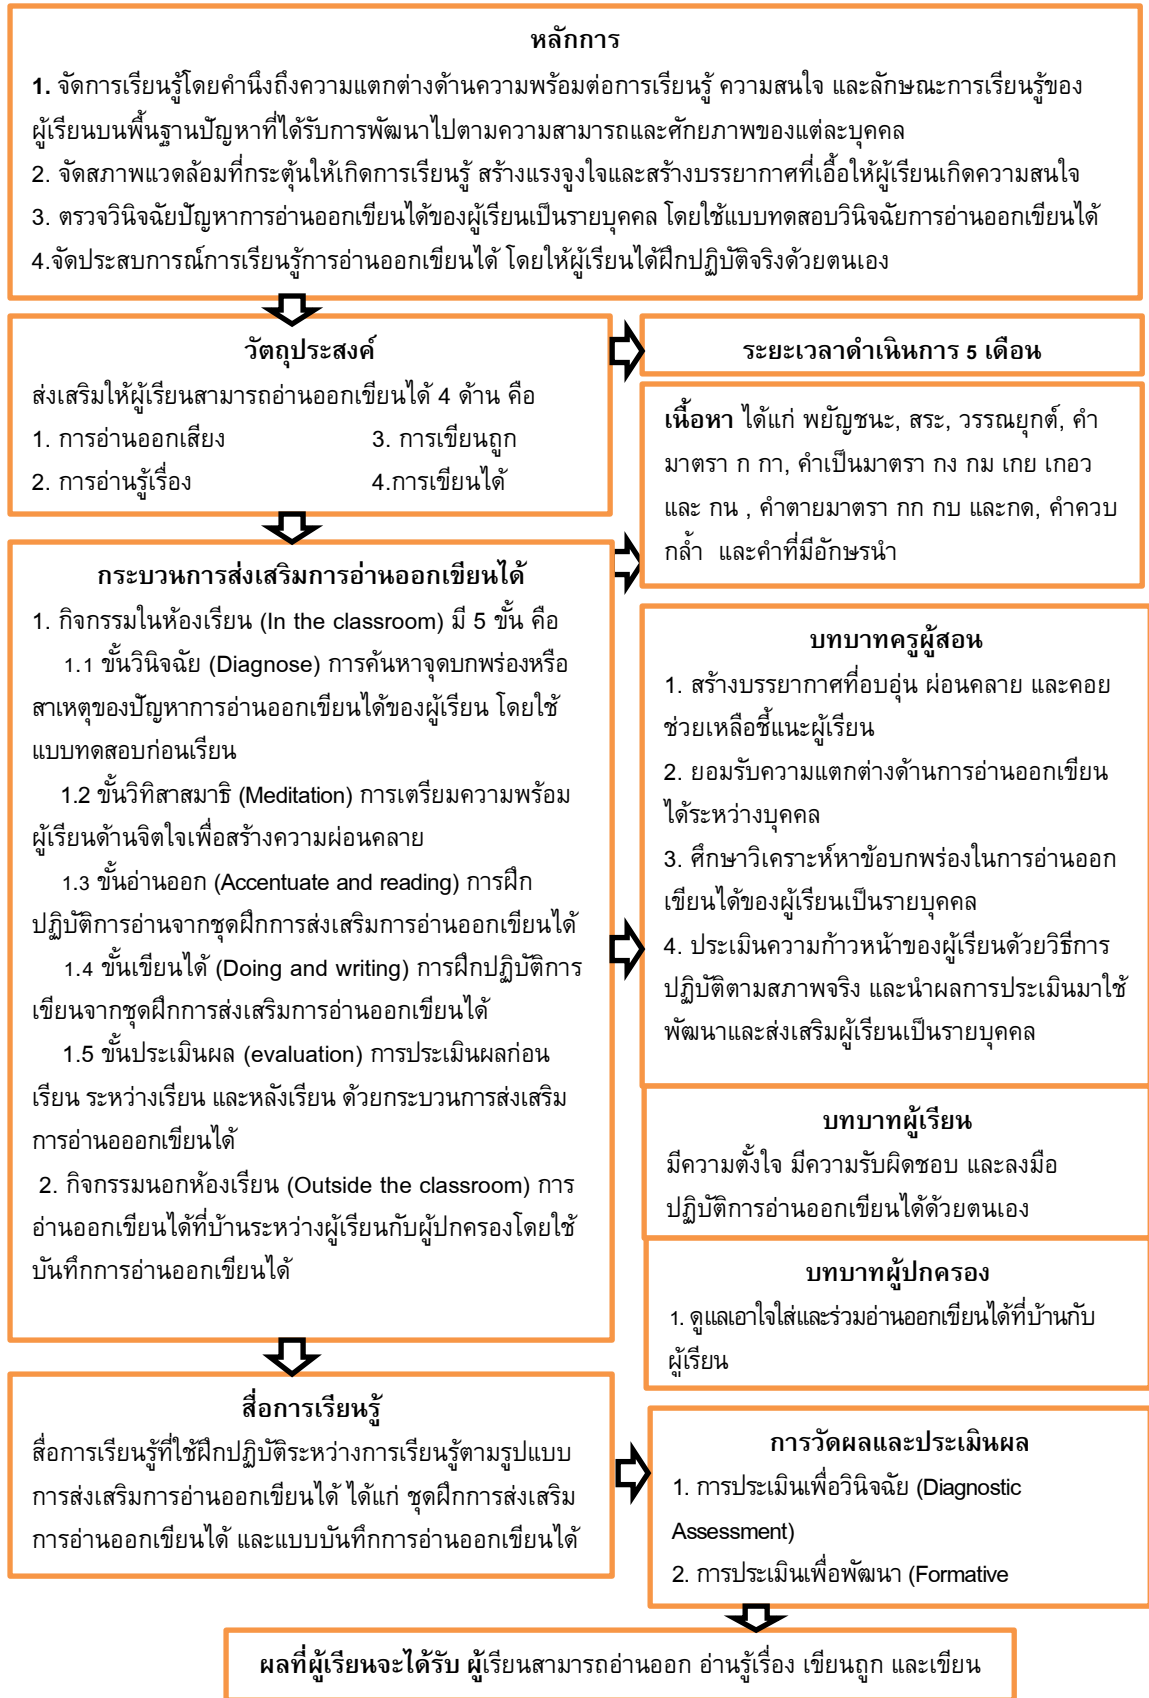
หลักการ

1. จัดการเรียนรู้โดยคำนึงถึงความแตกต่างด้านความพร้อมต่อการเรียนรู้ ความสนใจ และลักษณะการเรียนรู้ของผู้เรียนบนพื้นฐานปัญหาที่ได้รับการพัฒนาไปตามความสามารถและศักยภาพของแต่ละบุคคล
2. จัดสภาพแวดล้อมที่กระตุ้นให้เกิดการเรียนรู้ สร้างแรงจูงใจและสร้างบรรยากาศที่เอื้อให้ผู้เรียนเกิดความสนใจ
3. ตรวจวินิจฉัยปัญหาการอ่านออกเขียนได้ของผู้เรียนเป็นรายบุคคล โดยใช้แบบทดสอบวินิจฉัยการอ่านออกเขียนได้
4.จัดประสบการณ์การเรียนรู้การอ่านออกเขียนได้ โดยให้ผู้เรียนได้ฝึกปฏิบัติจริงด้วยตนเอง

วัตถุประสงค์

ส่งเสริมให้ผู้เรียนสามารถอ่านออกเขียนได้ 4 ด้าน คือ
1. การอ่านออกเสียง
2. การอ่านรู้เรื่อง
3. การเขียนถูก
4.การเขียนได้

ระยะเวลาดำเนินการ 5 เดือน

เนื้อหา ได้แก่ พยัญชนะ, สระ, วรรณยุกต์, คำมาตรา ก กา, คำเป็นมาตรา กง กม เกย เกอว และ กน , คำตายมาตรา กก กบ และกด, คำควบกล้ำ และคำที่มีอักษรนำ

กระบวนการส่งเสริมการอ่านออกเขียนได้

1. กิจกรรมในห้องเรียน (In the classroom) มี 5 ขั้น คือ
1.1 ขั้นวินิจฉัย (Diagnose) การค้นหาจุดบกพร่องหรือสาเหตุของปัญหาการอ่านออกเขียนได้ของผู้เรียน โดยใช้แบบทดสอบก่อนเรียน
1.2 ขั้นวิทิสาสมาธิ (Meditation) การเตรียมความพร้อมผู้เรียนด้านจิตใจเพื่อสร้างความผ่อนคลาย
1.3 ขั้นอ่านออก (Accentuate and reading) การฝึกปฏิบัติการอ่านจากชุดฝึกการส่งเสริมการอ่านออกเขียนได้
1.4 ขั้นเขียนได้ (Doing and writing) การฝึกปฏิบัติการเขียนจากชุดฝึกการส่งเสริมการอ่านออกเขียนได้
1.5 ขั้นประเมินผล (evaluation) การประเมินผลก่อนเรียน ระหว่างเรียน และหลังเรียน ด้วยกระบวนการส่งเสริมการอ่านอออกเขียนได้
2. กิจกรรมนอกห้องเรียน (Outside the classroom) การอ่านออกเขียนได้ที่บ้านระหว่างผู้เรียนกับผู้ปกครองโดยใช้บันทึกการอ่านออกเขียนได้

บทบาทครูผู้สอน

1. สร้างบรรยากาศที่อบอุ่น ผ่อนคลาย และคอยช่วยเหลือชี้แนะผู้เรียน
2. ยอมรับความแตกต่างด้านการอ่านออกเขียนได้ระหว่างบุคคล
3. ศึกษาวิเคราะห์หาข้อบกพร่องในการอ่านออกเขียนได้ของผู้เรียนเป็นรายบุคคล
4. ประเมินความก้าวหน้าของผู้เรียนด้วยวิธีการปฏิบัติตามสภาพจริง และนำผลการประเมินมาใช้พัฒนาและส่งเสริมผู้เรียนเป็นรายบุคคล

บทบาทผู้เรียน

มีความตั้งใจ มีความรับผิดชอบ และลงมือปฏิบัติการอ่านออกเขียนได้ด้วยตนเอง

บทบาทผู้ปกครอง

1. ดูแลเอาใจใส่และร่วมอ่านออกเขียนได้ที่บ้านกับผู้เรียน

สื่อการเรียนรู้

สื่อการเรียนรู้ที่ใช้ฝึกปฏิบัติระหว่างการเรียนรู้ตามรูปแบบการส่งเสริมการอ่านออกเขียนได้ ได้แก่ ชุดฝึกการส่งเสริมการอ่านออกเขียนได้ และแบบบันทึกการอ่านออกเขียนได้

การวัดผลและประเมินผล

1. การประเมินเพื่อวินิจฉัย (Diagnostic Assessment)
2. การประเมินเพื่อพัฒนา (Formative

ผลที่ผู้เรียนจะได้รับ ผู้เรียนสามารถอ่านออก อ่านรู้เรื่อง เขียนถูก และเขียน